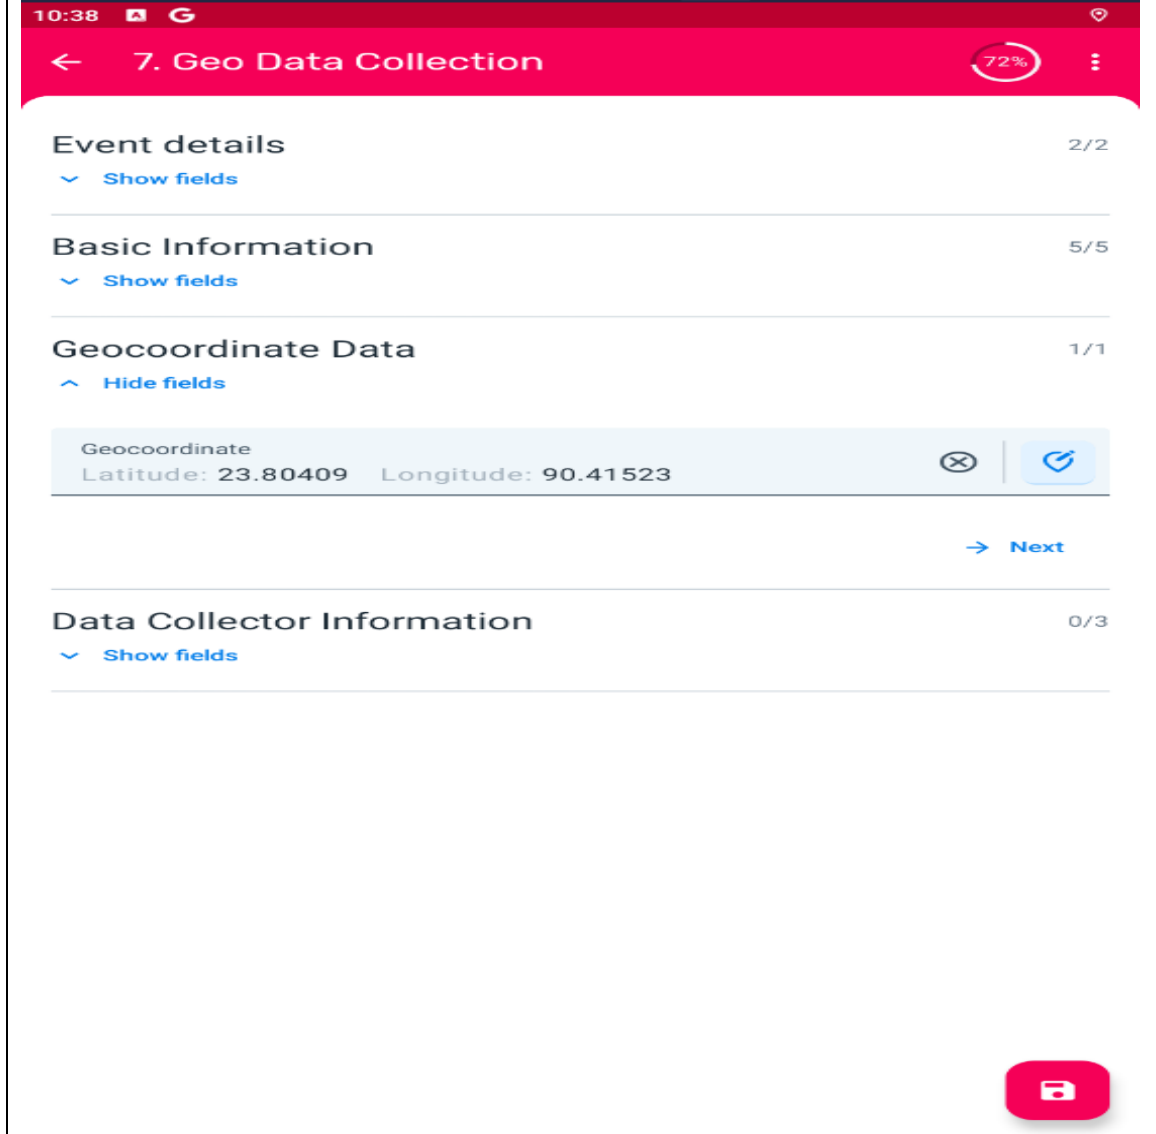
10:38 G

7. Geo Data Collection 72%

Event details 2/2
Show fields

Basic Information 5/5
Show fields

Geocoordinate Data 1/1
Hide fields

Geocoordinate
Latitude: 23.80409 Longitude: 90.41523

Next

Data Collector Information 0/3
Show fields